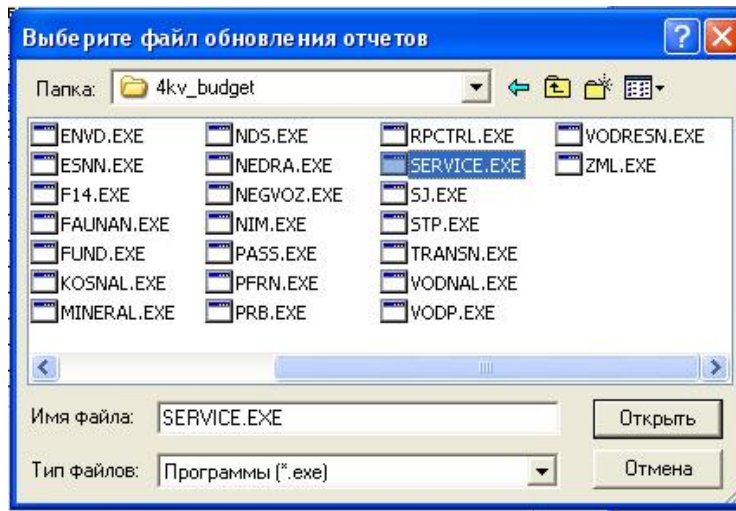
Выберите файл обновления отчетов

Папка: 4kv_budget

ENVD.EXE
ESNN.EXE
F14.EXE
FAUNAN.EXE
FUND.EXE
KOSNAL.EXE
MINERAL.EXE

NDS.EXE
NEDRA.EXE
NEGVOZ.EXE
NIM.EXE
PASS.EXE
PFRN.EXE
PRB.EXE

RPCTRL.EXE
SERVICE.EXE
SJ.EXE
STP.EXE
TRANSN.EXE
VODNAL.EXE
VODP.EXE

VODRESN.EXE
ZML.EXE

Имя файла: SERVICE.EXE
Открыть

Тип файлов: Программы (*.exe)
Отмена